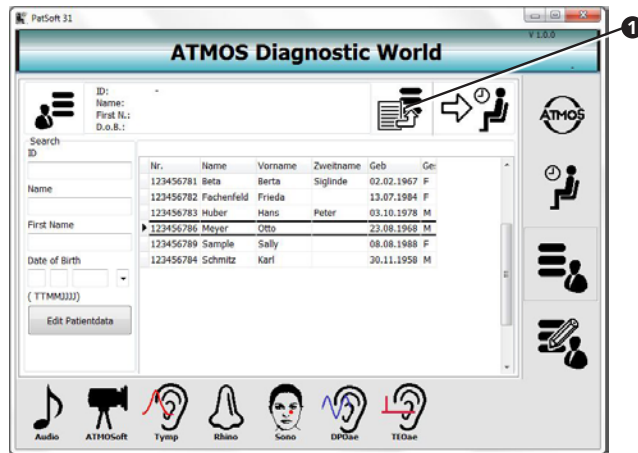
PatSoft 31

V 1.0.0

ATMOS Diagnostic World

1

ID: -
Name:
First N.:
D.o.B.:

ATMOS

Search
ID

Name

First Name

Date of Birth

( TTMMJJJJ)

Edit Patientdata

| Nr. | Name | Vorname | Zweitname | Geb | Ge |
|---|---|---|---|---|---|
| 123456781 | Beta | Berta | Siglinde | 02.02.1967 | F |
| 123456782 | Fachenfeld | Frieda | | 13.07.1984 | F |
| 123456783 | Huber | Hans | Peter | 03.10.1978 | M |
| 123456786 | Meyer | Otto | | 23.08.1968 | M |
| 123456789 | Sample | Sally | | 08.08.1988 | F |
| 123456784 | Schmitz | Karl | | 30.11.1958 | M |

Audio ATMOSoft Tymp Rhino Sono DPOae TEOae